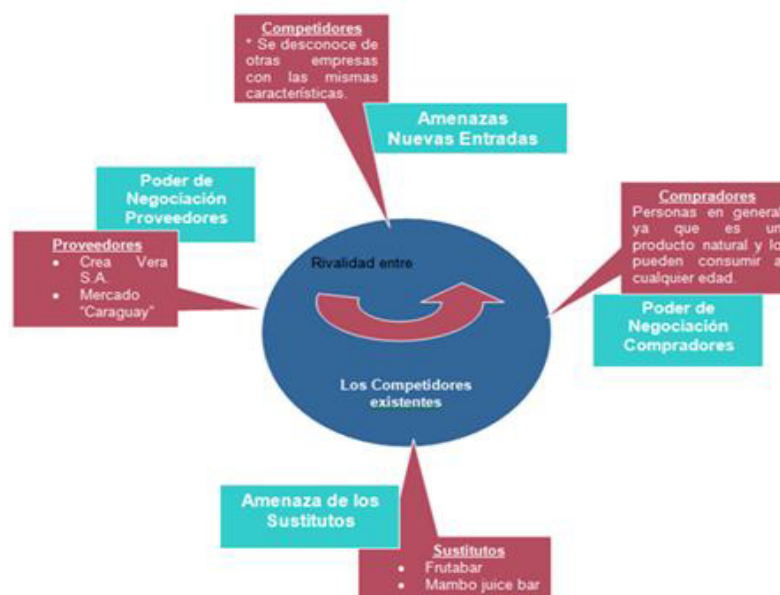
Competidores
* Se desconoce de otras empresas con las mismas características.

Amenazas Nuevas Entradas

Poder de Negociación Proveedores

Proveedores
- Crea Vera S.A.
- Mercado "Caraguay"

Compradores
Personas en genera ya que es un producto natural y lo pueden consumir a cualquier edad.

Poder de Negociación Compradores

Rivalidad entre

Los Competidores existentes

Amenaza de los Sustitutos

Sustitutos
- Frutabar
- Mambo juice bar